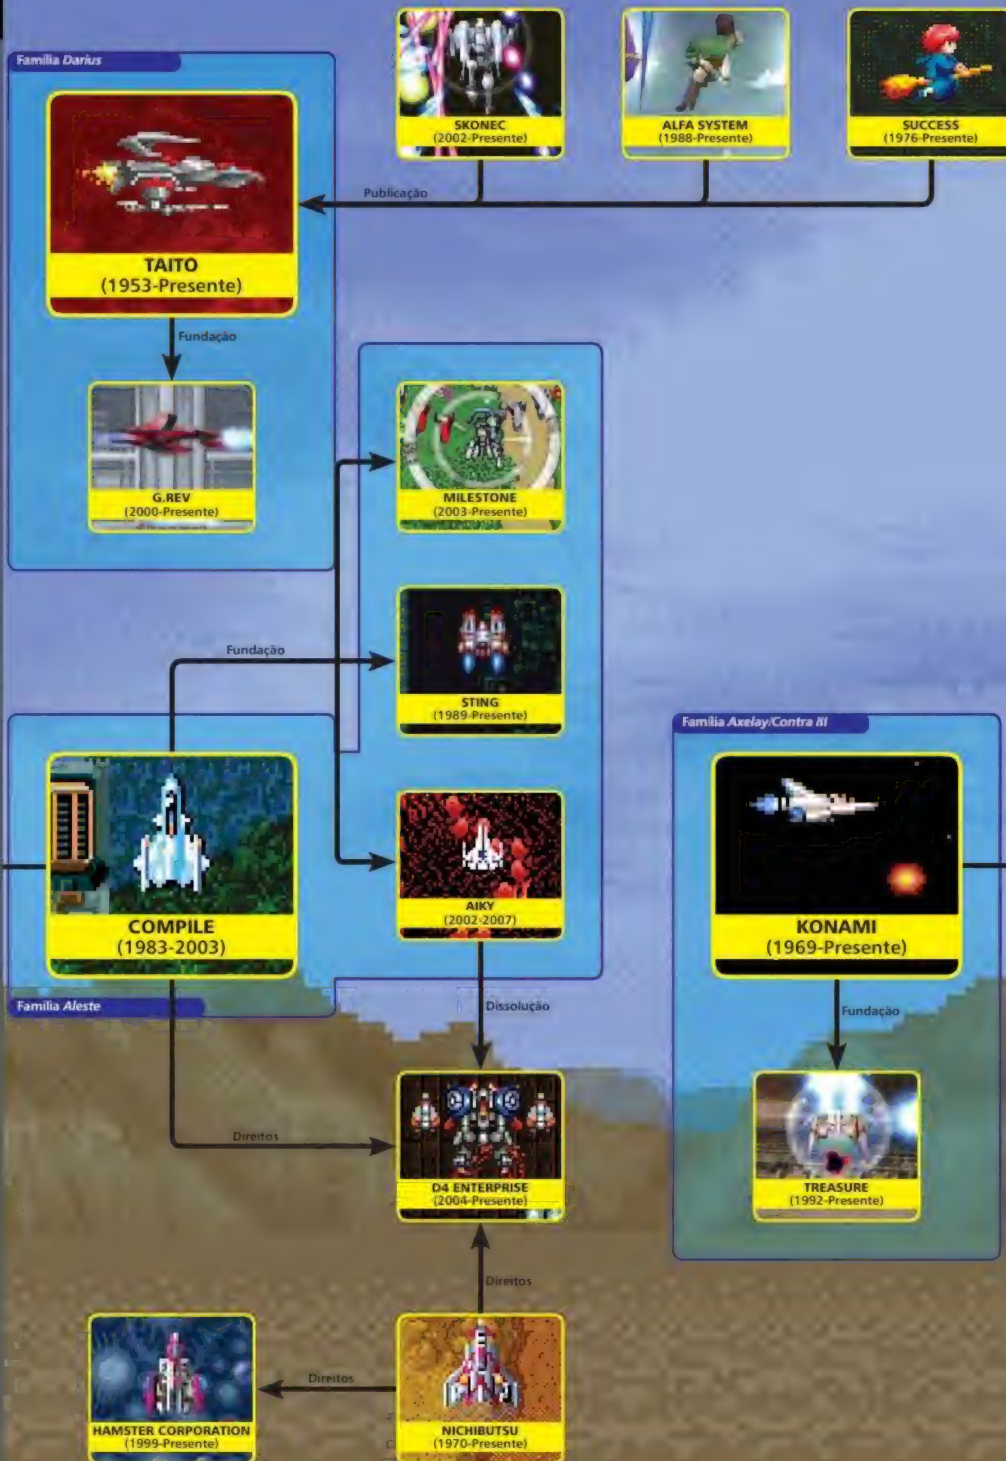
Família *Darius*

SKONEC
(2002-Presente)

ALFA SYSTEM
(1988-Presente)

SUCCESS
(1976-Presente)

Publicação

TAITO
(1953-Presente)

Fundação

G.REV
(2000-Presente)

MILESTONE
(2003-Presente)

Fundação

STING
(1989-Presente)

Família *Axelay/Contra III*

COMPILE
(1983-2003)

AIKY
(2002-2007)

KONAMI
(1969-Presente)

Família *Aleste*

Dissolução

Fundação

Direitos

D4 ENTERPRISE
(2004-Presente)

TREASURE
(1992-Presente)

Direitos

Direitos

HAMSTER CORPORATION
(1999-Presente)

NICHIBUTSU
(1970-Presente)